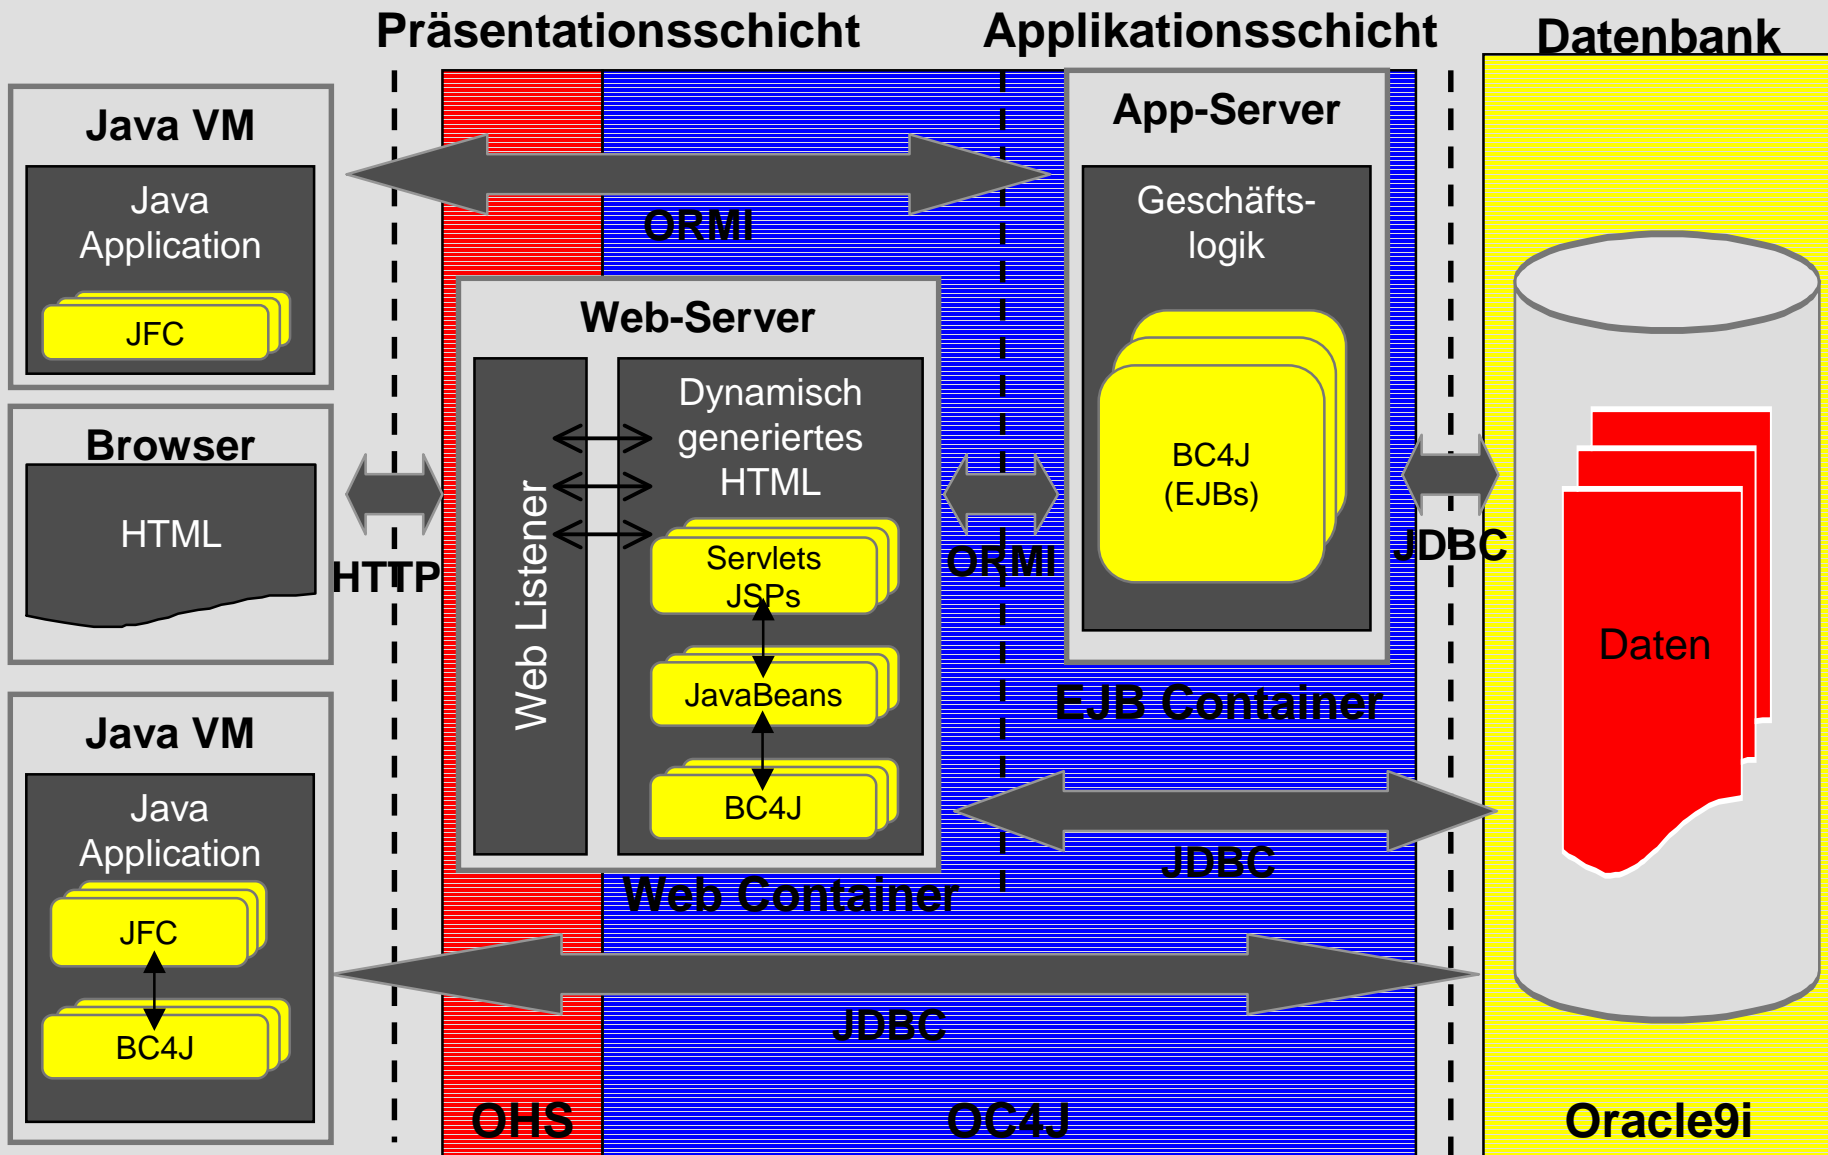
Präsentationsschicht

Applikationsschicht

Datenbank

Java VM

Java Application

JFC

ORMI

App-Server

Geschäftslogik

Web-Server

Browser

HTML

HTTP

Web Listener

Dynamisch generiertes HTML

Servlets JSPs

JavaBeans

BC4J

ORMI

BC4J (EJBs)

JDBC

Daten

EJB Container

JDBC

Web Container

Java VM

Java Application

JFC

BC4J

JDBC

OHS

OC4J

Oracle9i